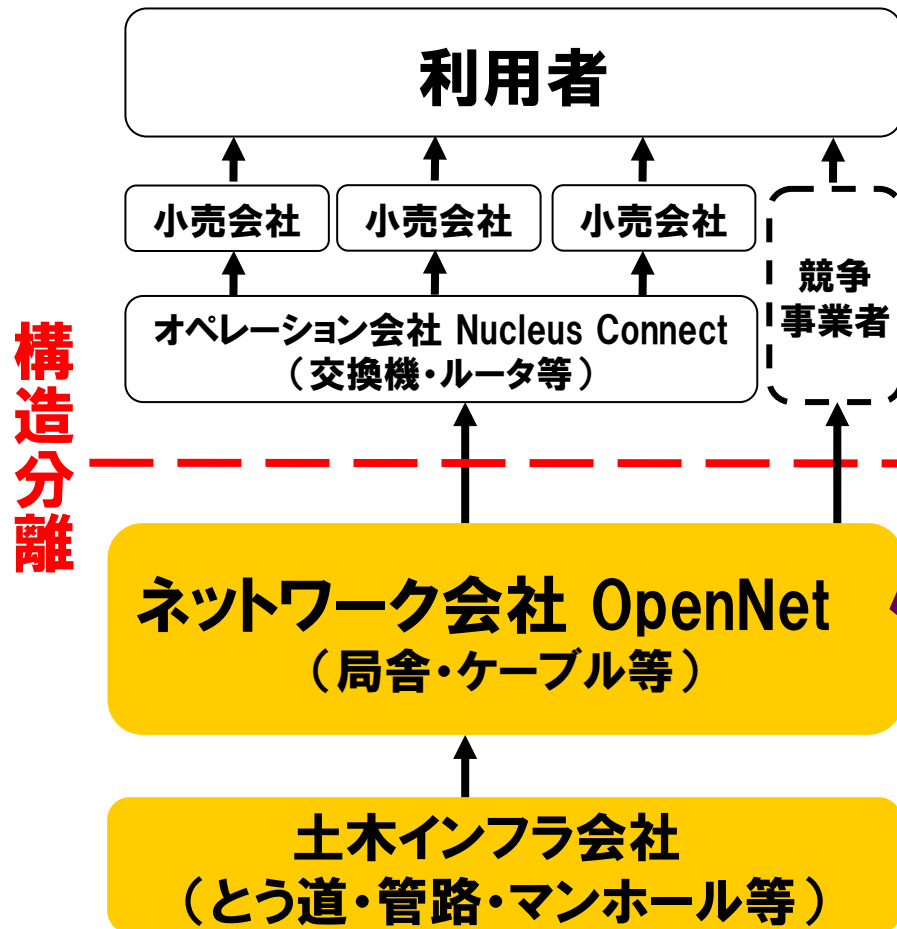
利用者

小売会社

小売会社

小売会社

競争
事業者

オペレーション会社 Nucleus Connect
（交換機・ルータ等）

構
造
分
離

ネットワーク会社 OpenNet
（局舎・ケーブル等）

土木インフラ会社
（とう道・管路・マンホール等）